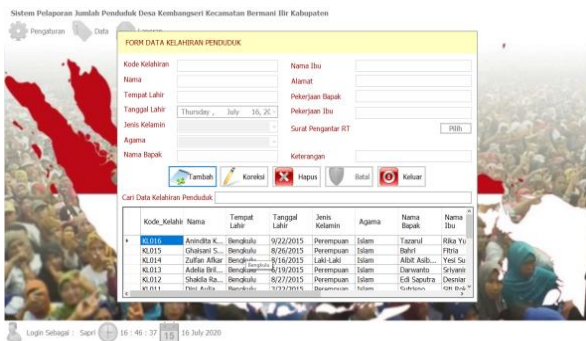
Sistem Pelaporan Jumlah Penduduk Desa Kembangseri Kecamatan Bermani Ilir Kabupaten

Pengaturan Data Laporan

FORM DATA KELAHIRAN PENDUDUK

Kode Kelahiran
Nama
Tempat Lahir
Tanggal Lahir Thursday , July 16, 20
Jenis Kelamin
Agama
Nama Bapak

Nama Ibu
Alamat
Pekerjaan Bapak
Pekerjaan Ibu
Surat Pengantar RT Pilih
Keterangan

Tambah Koreksi Hapus Batal Keluar

Cari Data Kelahiran Penduduk

| Kode_Kelahir | Nama | Tempat Lahir | Tanggal Lahir | Jenis Kelamin | Agama | Nama Bapak | Nama Ibu |
|---|---|---|---|---|---|---|---|
| KL016 | Anindita K... | Bengkulu | 9/22/2015 | Perempuan | Islam | Tazarul | Rika Yu |
| KL015 | Ghaisani S... | Bengkulu | 8/26/2015 | Perempuan | Islam | Bahri | Fitria |
| KL014 | Zulfan Alkar | Bengkulu | 8/16/2015 | Laki-Laki | Islam | Albit Asib... | Yesi Su |
| KL013 | Adella Bril... | Bengkulu | 6/19/2015 | Perempuan | Islam | Darwanto | Sriyanir |
| KL012 | Shakila Ra... | Bengkulu | 8/27/2015 | Perempuan | Islam | Edi Saputra | Desnar |
| KL011 | Dini Aulia | Bengkulu | 2/23/2015 | Perempuan | Islam | Subrianto | Siti Rok |

Bengkulu

Login Sebagai : Sapri 16 : 46 : 37 15 16 July 2020